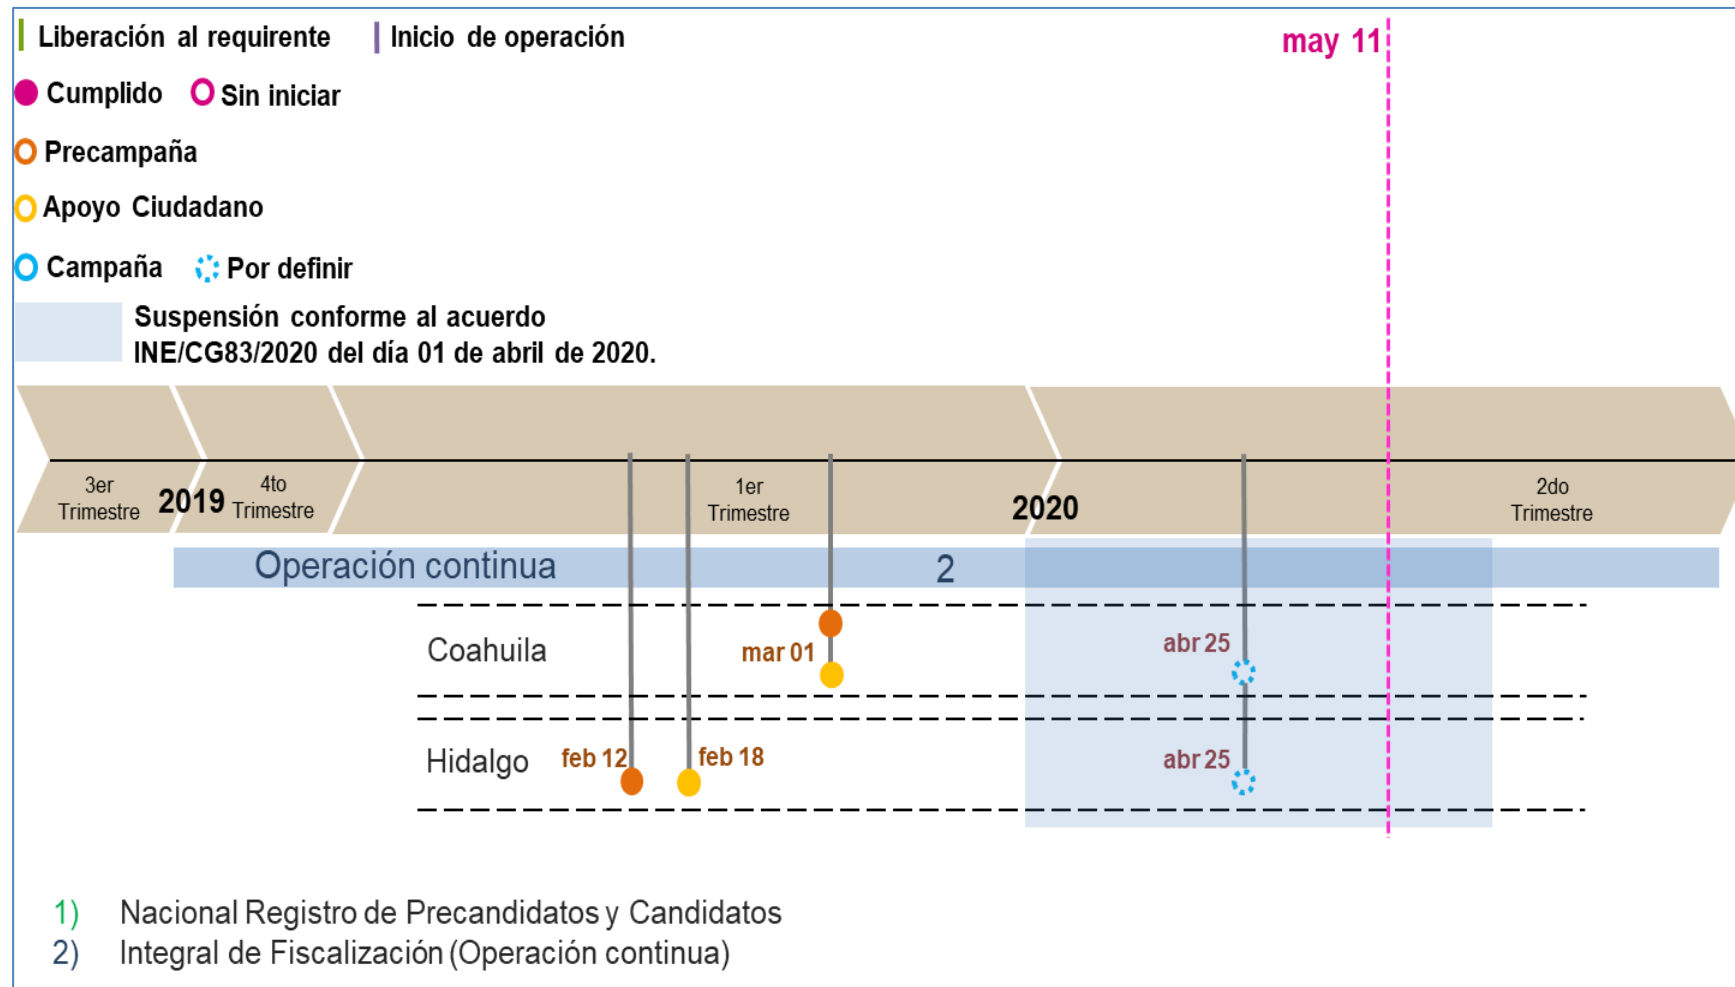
Liberación al requirente | Inicio de operación

may 11

Cumplido Sin iniciar

Precampaña

Apoyo Ciudadano

Campaña Por definir

Suspensión conforme al acuerdo INE/CG83/2020 del día 01 de abril de 2020.

3er Trimestre 2019 4to Trimestre 1er Trimestre 2020 2do Trimestre

Operación continua 2

Coahuila mar 01 abr 25

Hidalgo feb 12 feb 18 abr 25

1) Nacional Registro de Precandidatos y Candidatos
2) Integral de Fiscalización (Operación continua)